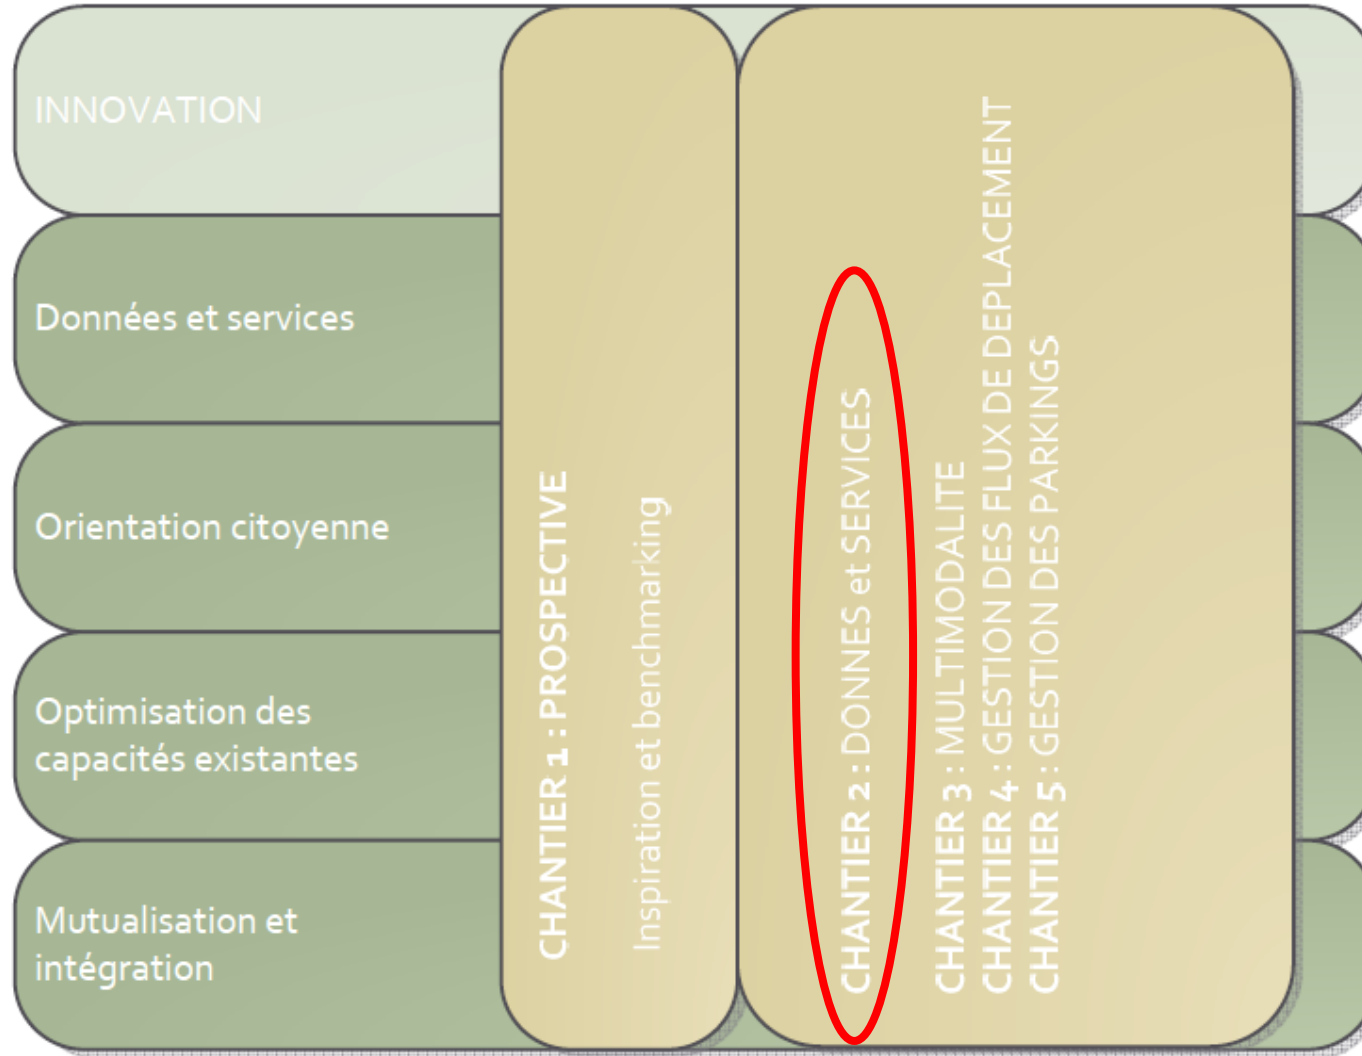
INNOVATION

Données et services

Orientation citoyenne

Optimisation des capacités existantes

Mutualisation et intégration

CHANTIER 1 : PROSPECTIVE

Inspiration et benchmarking

CHANTIER 2 : DONNES et SERVICES

CHANTIER 3 : MULTIMODALITE

CHANTIER 4 : GESTION DES FLUX DE DEPLACEMENT

CHANTIER 5 : GESTION DES PARKINGS